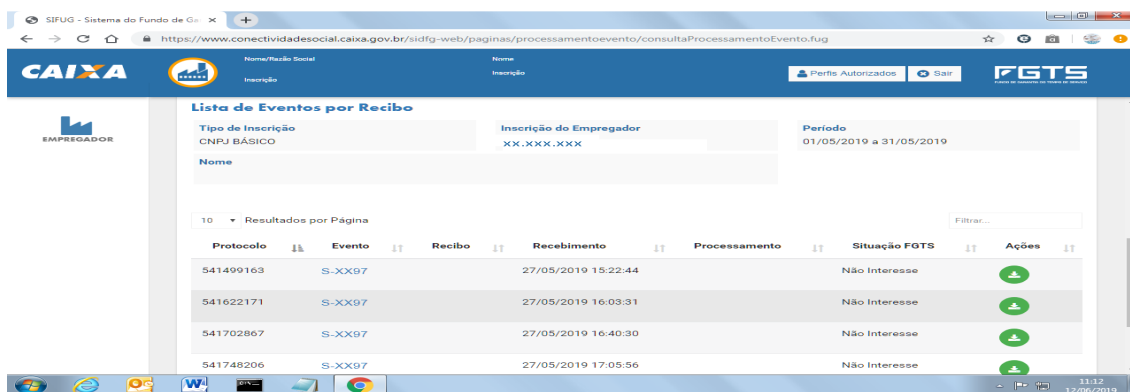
SIFUG - Sistema do Fundo de Ga ×

https://www.conectividadesocial.caixa.gov.br/sidfg-web/paginas/processamentoevento/consultaProcessamentoEvento.fug

CAIXA

Nome/Razão Social
Inscrição

Nome
Inscrição

Perfis Autorizados
Sair

FGTS

FUNDO DE GARANTIA DO TEMPO DE SERVIÇO

EMPREGADOR

Lista de Eventos por Recibo

Tipo de Inscrição
CNPJ BÁSICO

Inscrição do Empregador
XX.XXX.XXX

Período
01/05/2019 a 31/05/2019

Nome

10 Resultados por Página

Filtrar...

| Protocolo | Evento | Recibo | Recebimento | Processamento | Situação FGTS | Ações |
|---|---|---|---|---|---|---|
| 541499163 | S-XX97 | | 27/05/2019 15:22:44 | | Não Interesse | |
| 541622171 | S-XX97 | | 27/05/2019 16:03:31 | | Não Interesse | |
| 541702867 | S-XX97 | | 27/05/2019 16:40:30 | | Não Interesse | |
| 541748206 | S-XX97 | | 27/05/2019 17:05:56 | | Não Interesse | |

11:12
12/06/2019